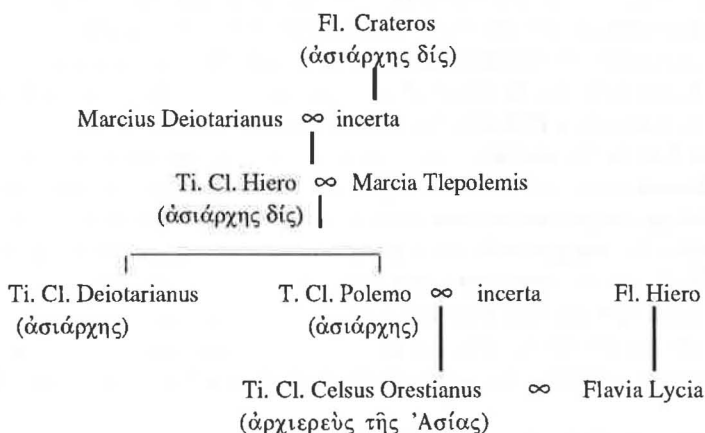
Fl. Crateros
(ἀσιάρχης δίς)

Marcius Deiotarianus ∞ incerta

Ti. Cl. Hiero ∞ Marcia Tlepolemis
(ἀσιάρχης δίς)

Ti. Cl. Deiotarianus
(ἀσιάρχης)

T. Cl. Polemo ∞ incerta
(ἀσιάρχης)

Fl. Hiero

Ti. Cl. Celsus Orestianus ∞ Flavia Lycia
(ἀρχιερεὺς τῆς Ἀσίας)